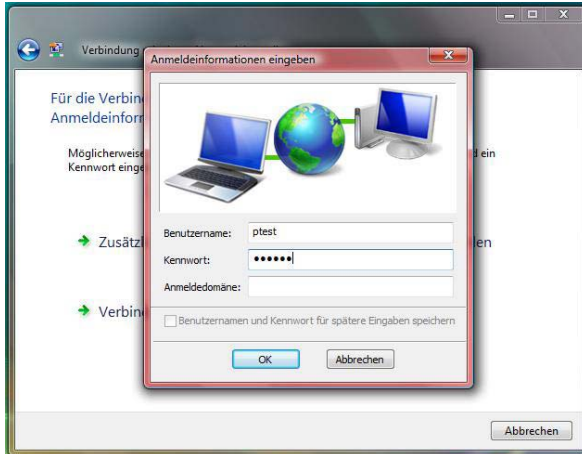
Verbindung

Für die Verbin
Anmeldeinfor

Möglicherweise
Kennwort einge

d ein

Zusätzl

len

Verbin

Abbrechen

Anmeldeinformationen eingeben

Benutzername: ptest

Kennwort: ••••••

Anmeldedomäne:

Benutzernamen und Kennwort für spätere Eingaben speichern

OK

Abbrechen